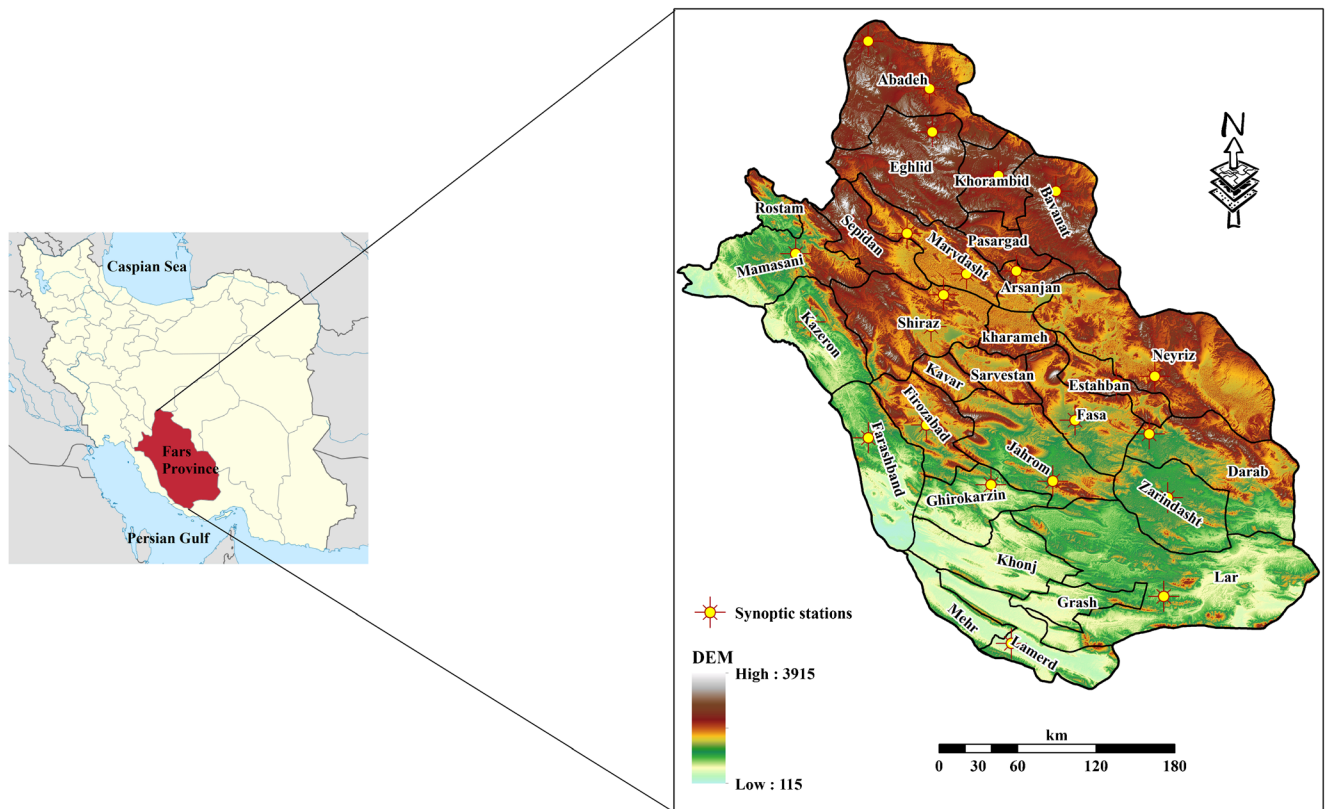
Caspian Sea

Fars Province

Persian Gulf

Abadeh
Eghlid
Khorambid
Bavanat
Rostam
Sepidan
Marvdasht
Pasargad
Mamasani
Arsanjan
Kazeron
Shiraz
kharameh
Neyriz
Kavar
Sarvestan
Estahban
Firozabad
Fasa
Farashband
Jahrom
Darab
Ghirokarzin
Zarindasht
Khonj
Lar
Grash
Mehr
Lamerd

N

Synoptic stations

DEM
High : 3915
Low : 115

km
0 30 60 120 180